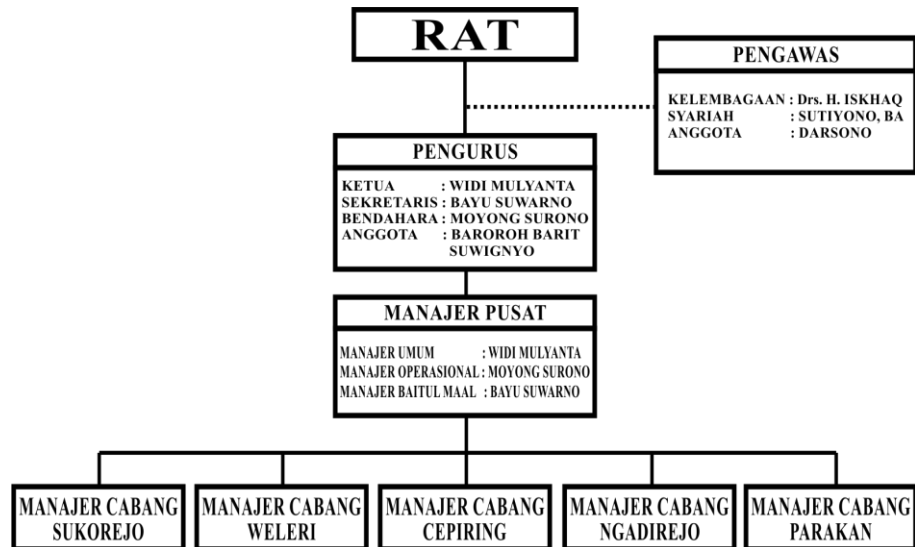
RAT

PENGAWAS

KELEMBAGAAN : Drs. H. ISKHAQ
SYARIAH : SUTIYONO, BA
ANGGOTA : DARSONO

PENGURUS

KETUA : WIDI MULYANTA
SEKRETARIS : BAYU SUWARNO
BENDAHARA : MOYONG SURONO
ANGGOTA : BAROROH BARIT SUWIGNYO

MANAJER PUSAT

MANAJER UMUM : WIDI MULYANTA
MANAJER OPERASIONAL : MOYONG SURONO
MANAJER BAITUL MAAL : BAYU SUWARNO

MANAJER CABANG SUKOREJO

MANAJER CABANG WELERI

MANAJER CABANG CEPIRING

MANAJER CABANG NGADIREJO

MANAJER CABANG PARAKAN